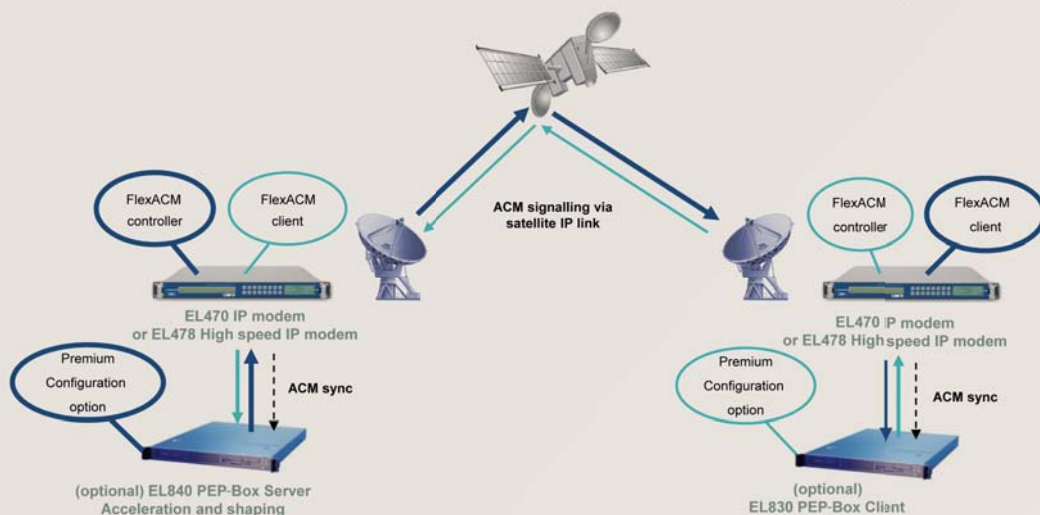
ACM signalling via satellite IP link

FlexACM controller

FlexACM client

EL470 IP modem or EL478 High speed IP modem

Premium Configuration option

ACM sync

(optional) EL840 PEP-Box Server Acceleration and shaping

FlexACM controller

FlexACM client

EL470 IP modem or EL478 High speed IP modem

Premium Configuration option

ACM sync

(optional) EL830 PEP-Box Client